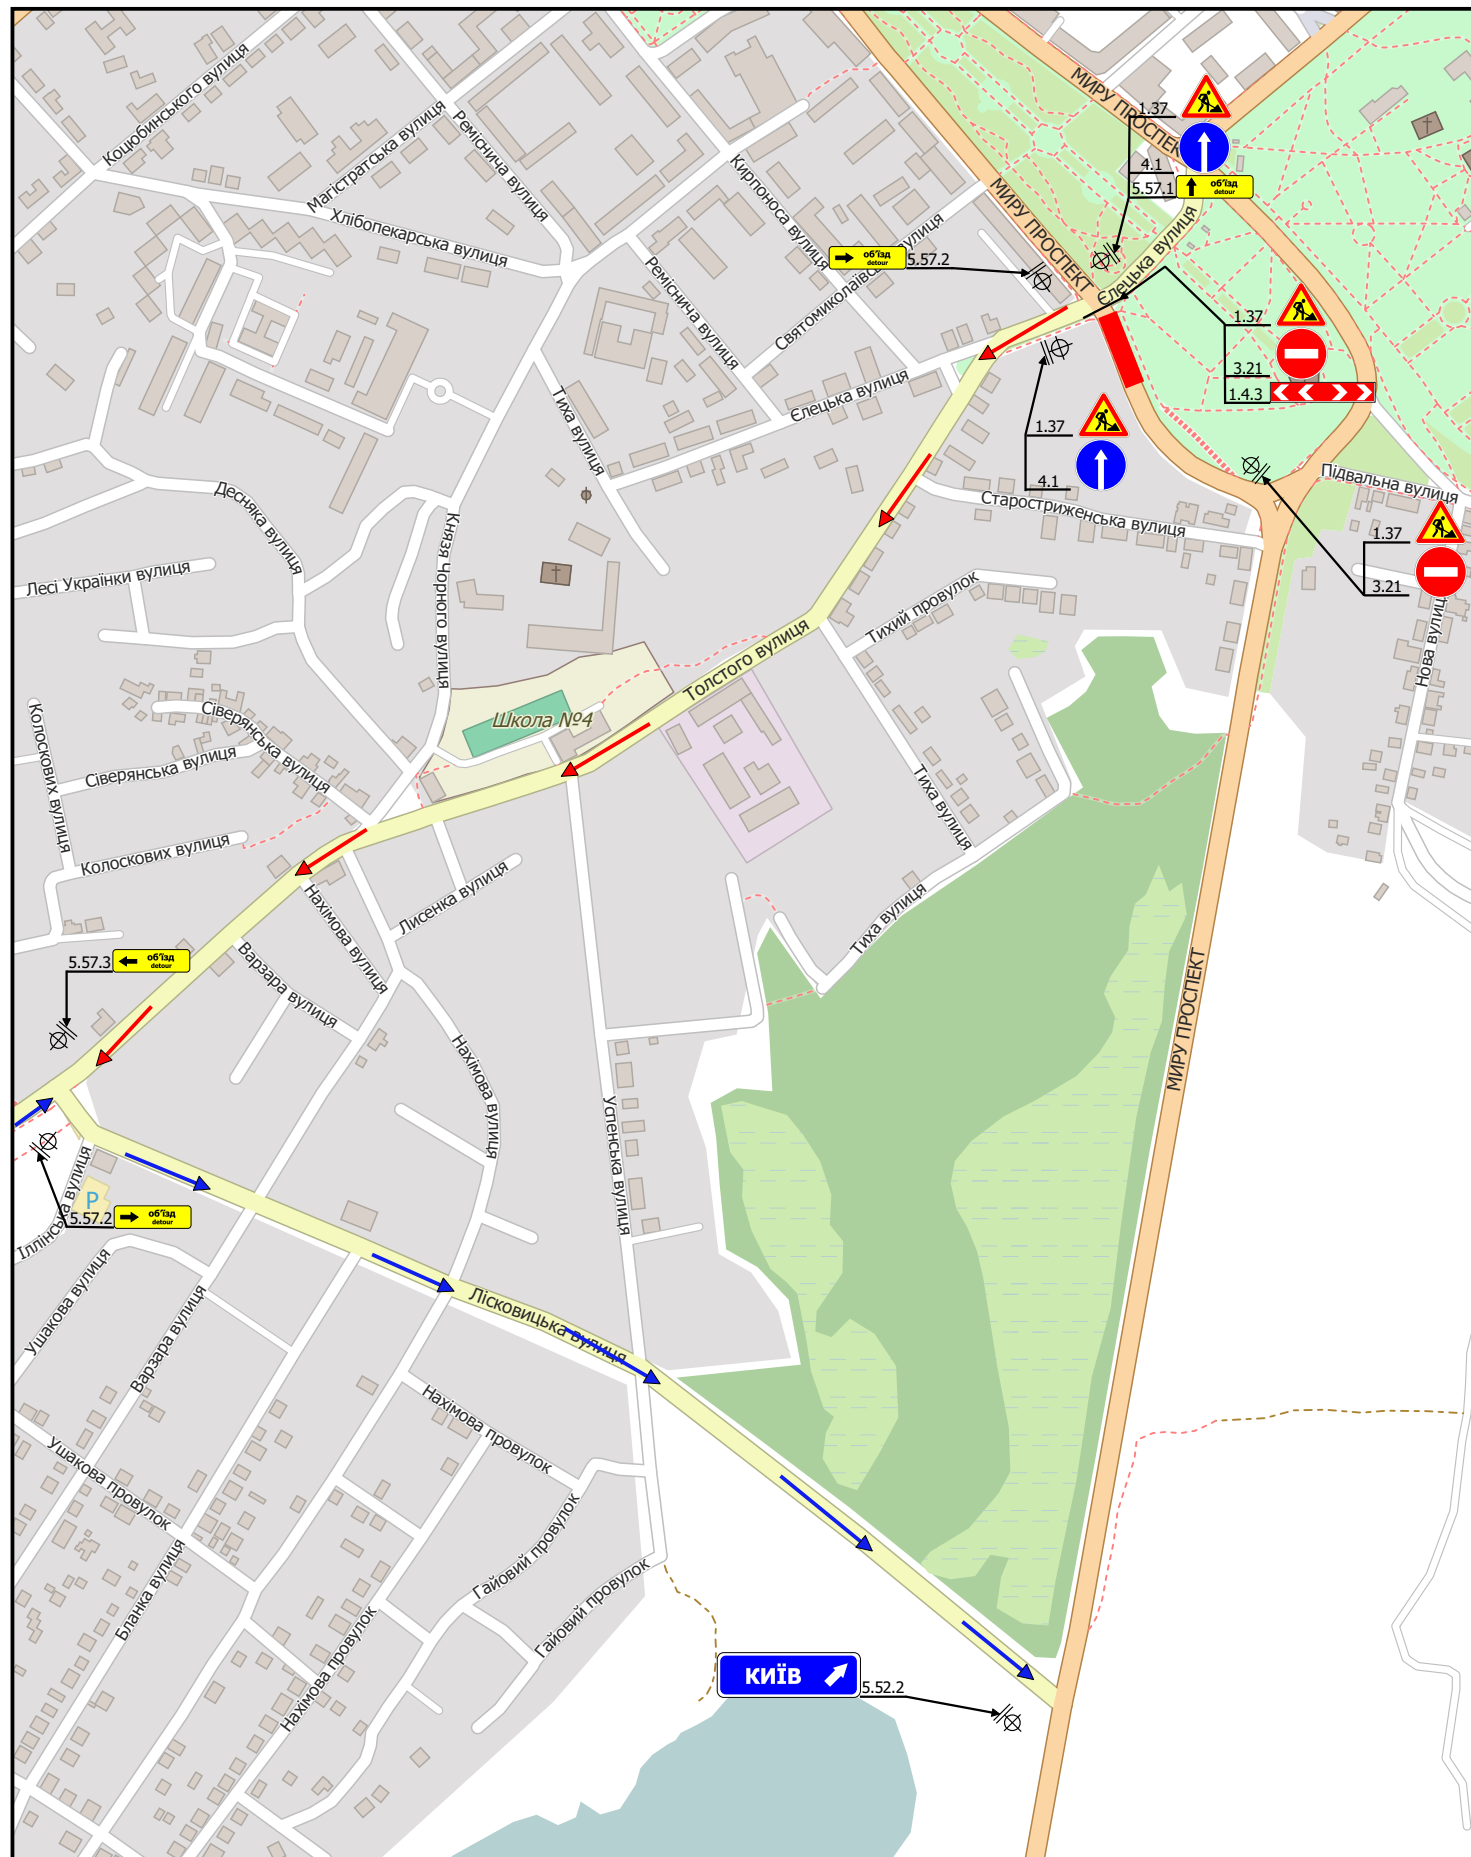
Коцюбинського вулиця
Магістратська вулиця
Ремісничa вулиця
Хлібопекарська вулиця
Кирпоноса вулиця
Святомиколаївська вулиця
Ремісничa вулиця
МИРУ ПРОСПЕКТ
МИРУ ПРОСПЕКТ
Єлецька вулиця
1.37
4.1
5.57.1
об'їзд detour
об'їзд detour
5.57.2
1.37
3.21
1.4.3
Тиха вулиця
Єлецька вулиця
1.37
4.1
Десняка вулиця
Леcі Українки вулиця
Князя Чорного вулиця
Староcтриженська вулиця
Підвальна вулиця
1.37
3.21
Нова вулиця
Тихий провулок
Толстого вулиця
Школа №4
Сіверянська вулиця
Сіверянська вулиця
Колосковa вулиця
Колоскових вулиця
Тиха вулиця
Нахімова вулиця
Лисенка вулиця
Тиха вулиця
5.57.3
об'їзд detour
Варзара вулиця
Нахімова вулиця
Успенська вулиця
МИРУ ПРОСПЕКТ
Іллінська вулиця
P
5.57.2
об'їзд detour
Ушакова вулиця
Варзара вулиця
Лісковицька вулиця
Нахімова провулок
Ушакова провулок
Гайовий провулок
Гайовий провулок
Бланка вулиця
Нахімова провулок
КИЇВ
5.52.2